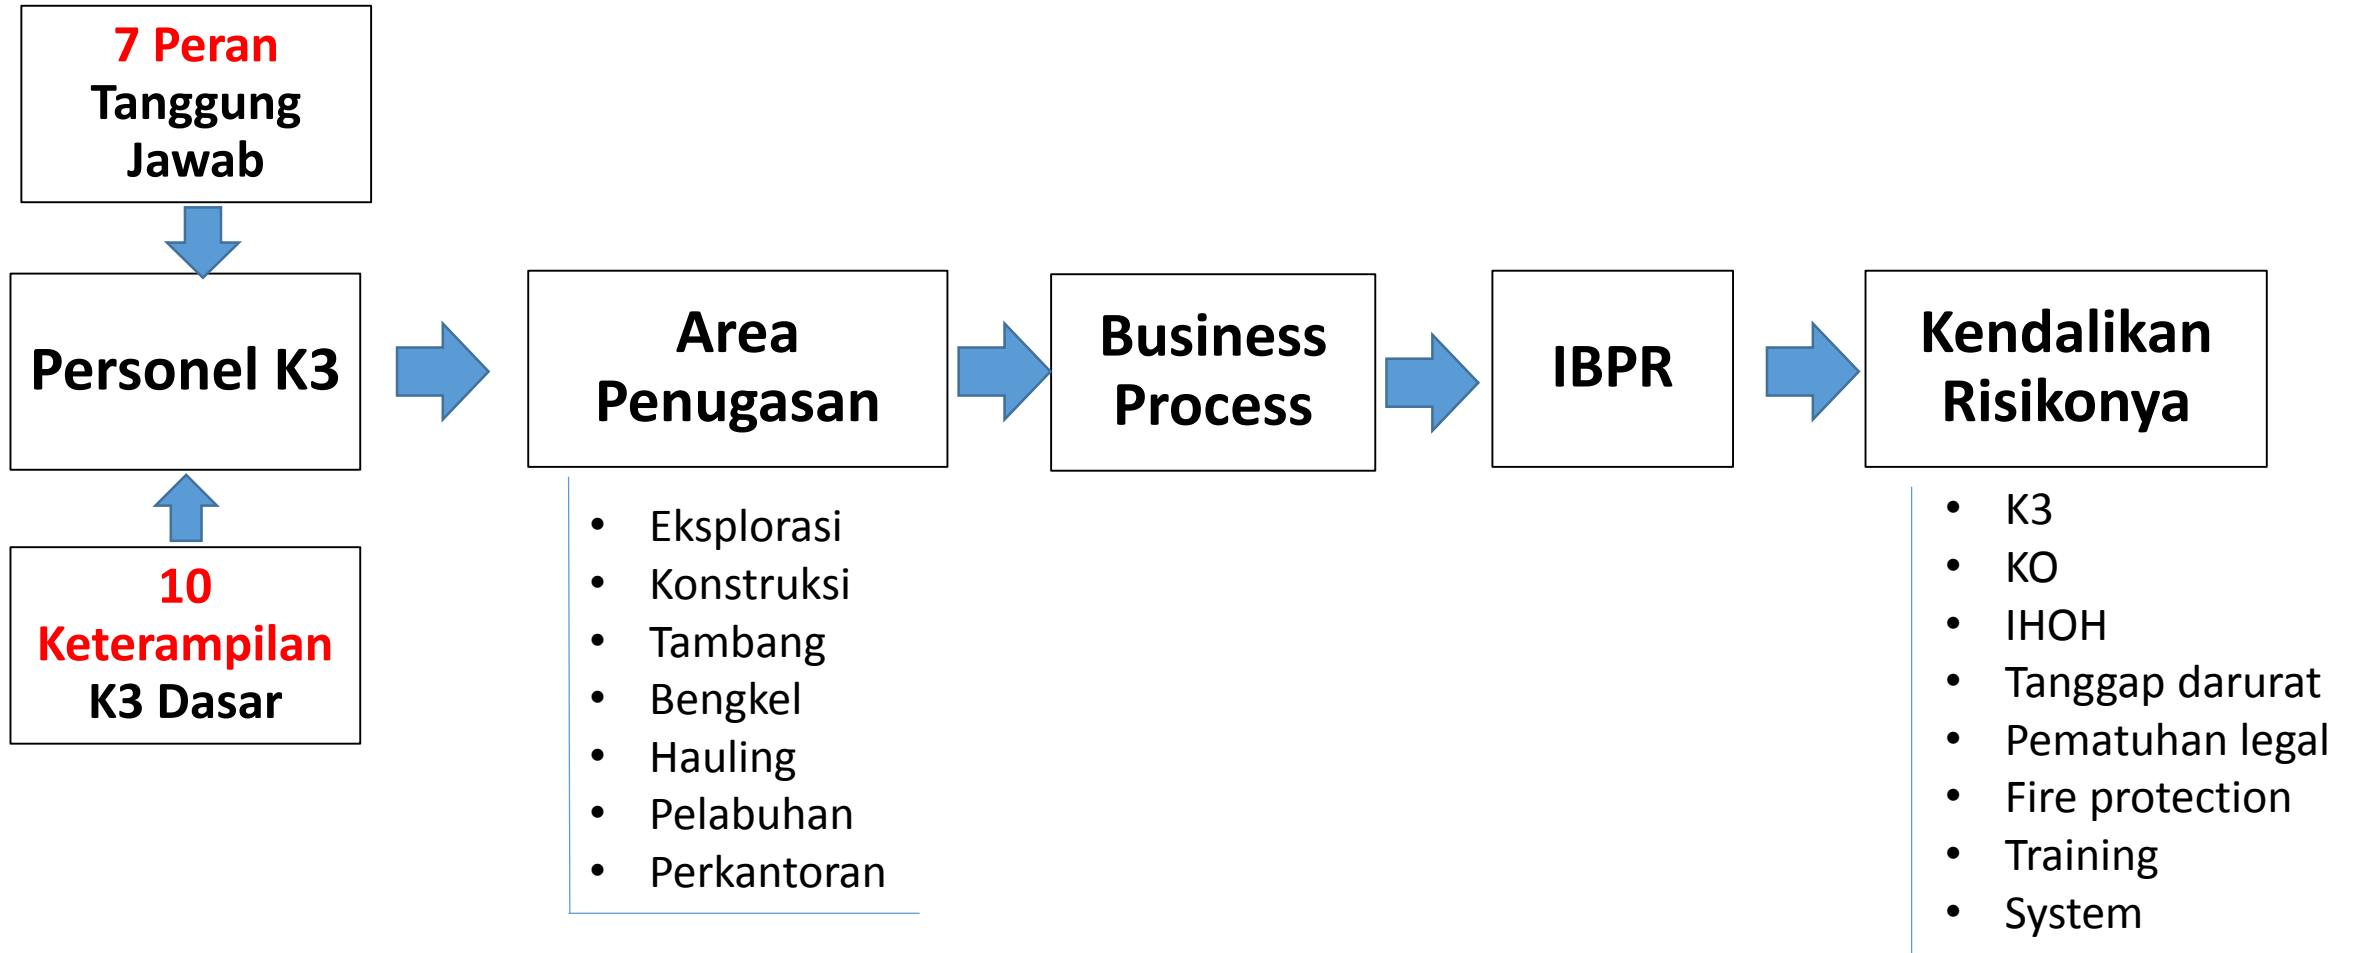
7 Peran Tanggung Jawab

Personel K3

10 Keterampilan K3 Dasar

Area Penugasan

- Eksplorasi
- Konstruksi
- Tambang
- Bengkel
- Hauling
- Pelabuhan
- Perkantoran

Business Process

IBPR

Kendalikan Risikonya

- K3
- KO
- IHOH
- Tanggap darurat
- Pematuhan legal
- Fire protection
- Training
- System